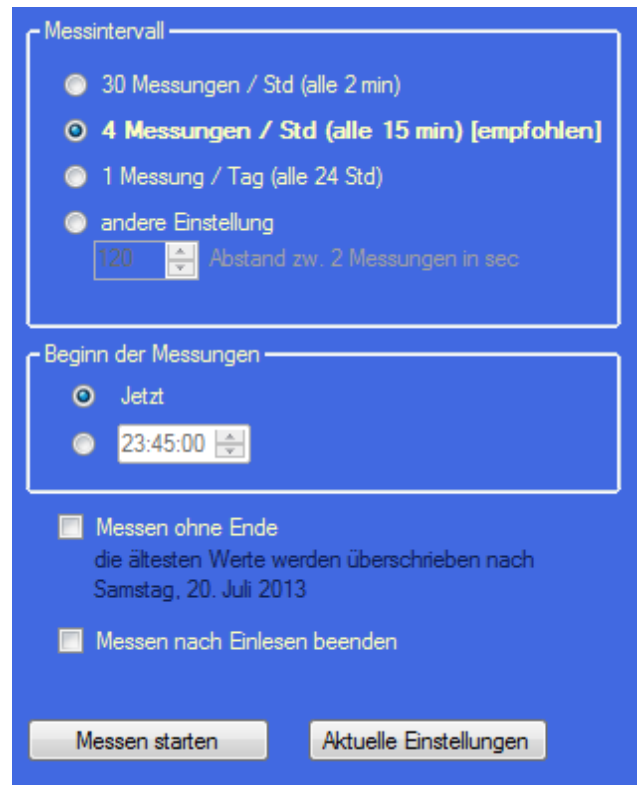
Messintervall

30 Messungen / Std (alle 2 min)

4 Messungen / Std (alle 15 min) [empfohlen]

1 Messung / Tag (alle 24 Std)

andere Einstellung

120 Abstand zw. 2 Messungen in sec

Beginn der Messungen

Jetzt

23:45:00

Messen ohne Ende
die ältesten Werte werden überschrieben nach Samstag, 20. Juli 2013

Messen nach Einlesen beenden

Messen starten

Aktuelle Einstellungen